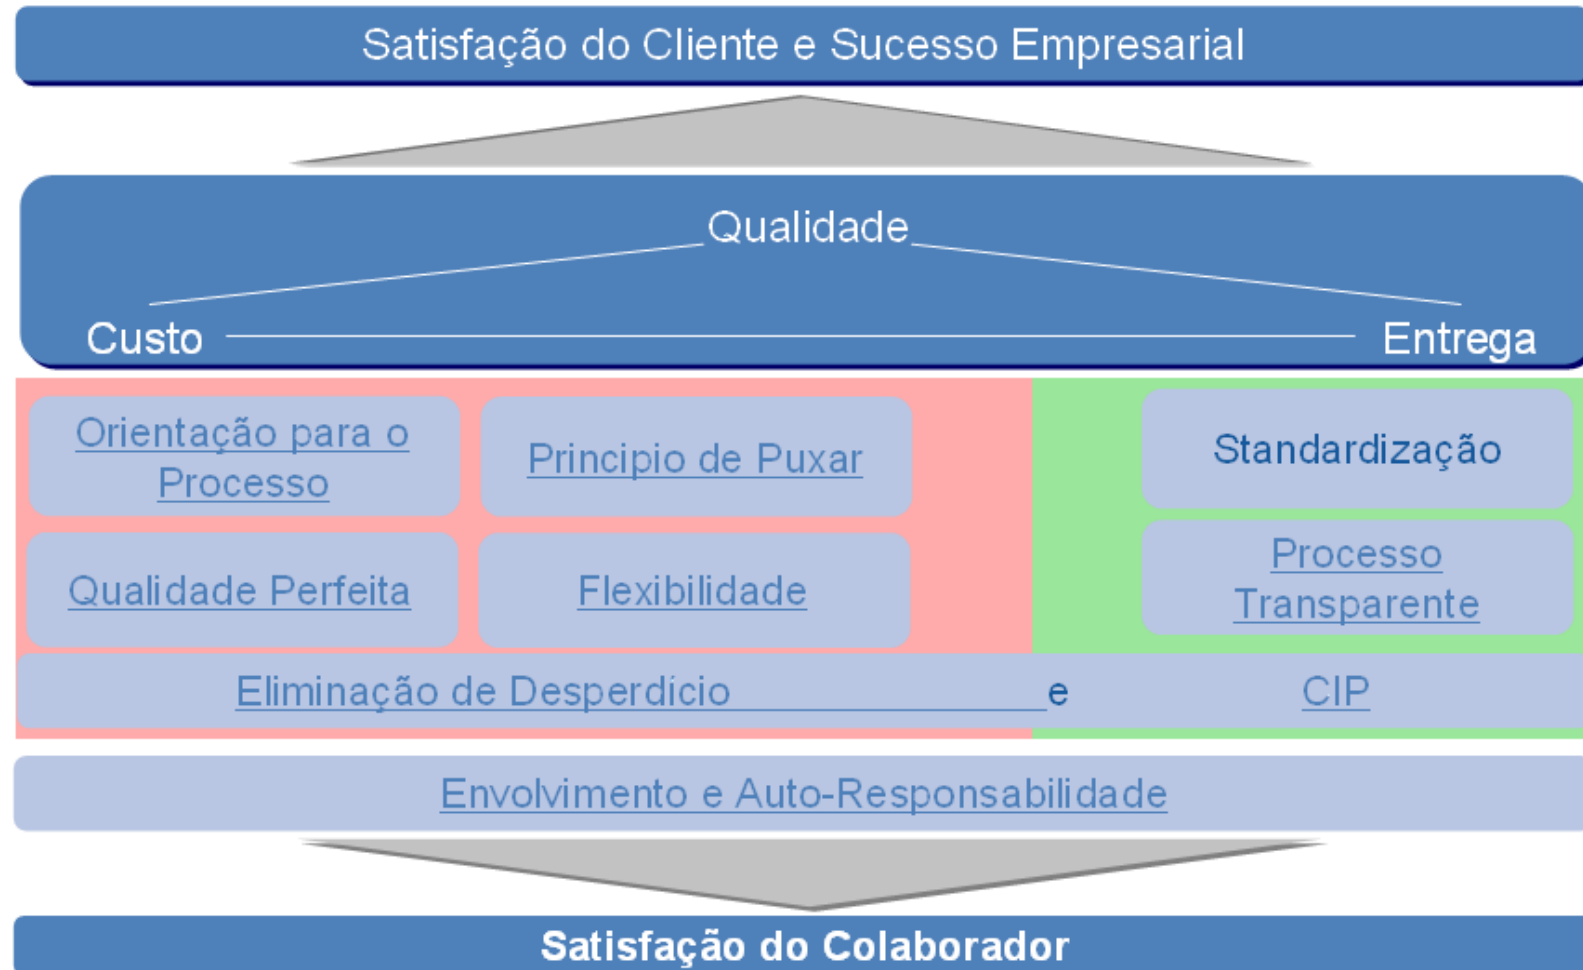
Satisfação do Cliente e Sucesso Empresarial

Qualidade

Custo

Entrega

Orientação para o Processo

Principio de Puxar

Standardização

Qualidade Perfeita

Flexibilidade

Processo Transparente

Eliminação de Desperdicio e CIP

Envolvimento e Auto-Responsabilidade

Satisfação do Colaborador